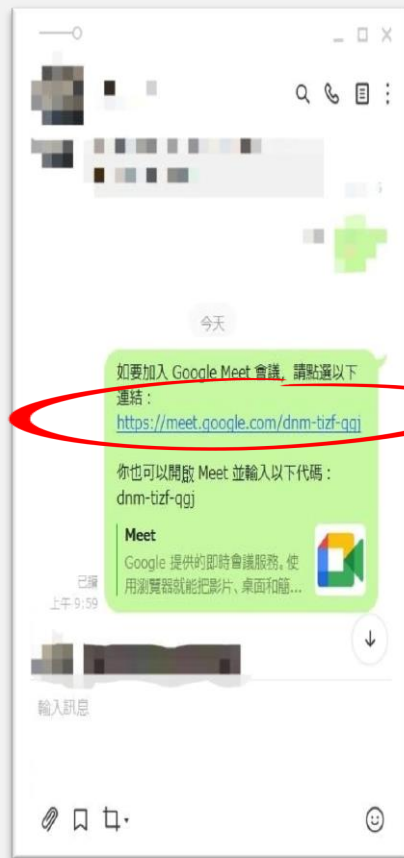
今天

如要加入 Google Meet 會議，請點選以下連結：
https://meet.google.com/dnm-tizf-qgj

你也可以開啟 Meet 並輸入以下代碼：
dnm-tizf-qgj

Meet
Google 提供的即時會議服務。使用瀏覽器就能把影片、桌面和簡...

已讀
上午 9:59

輸入訊息